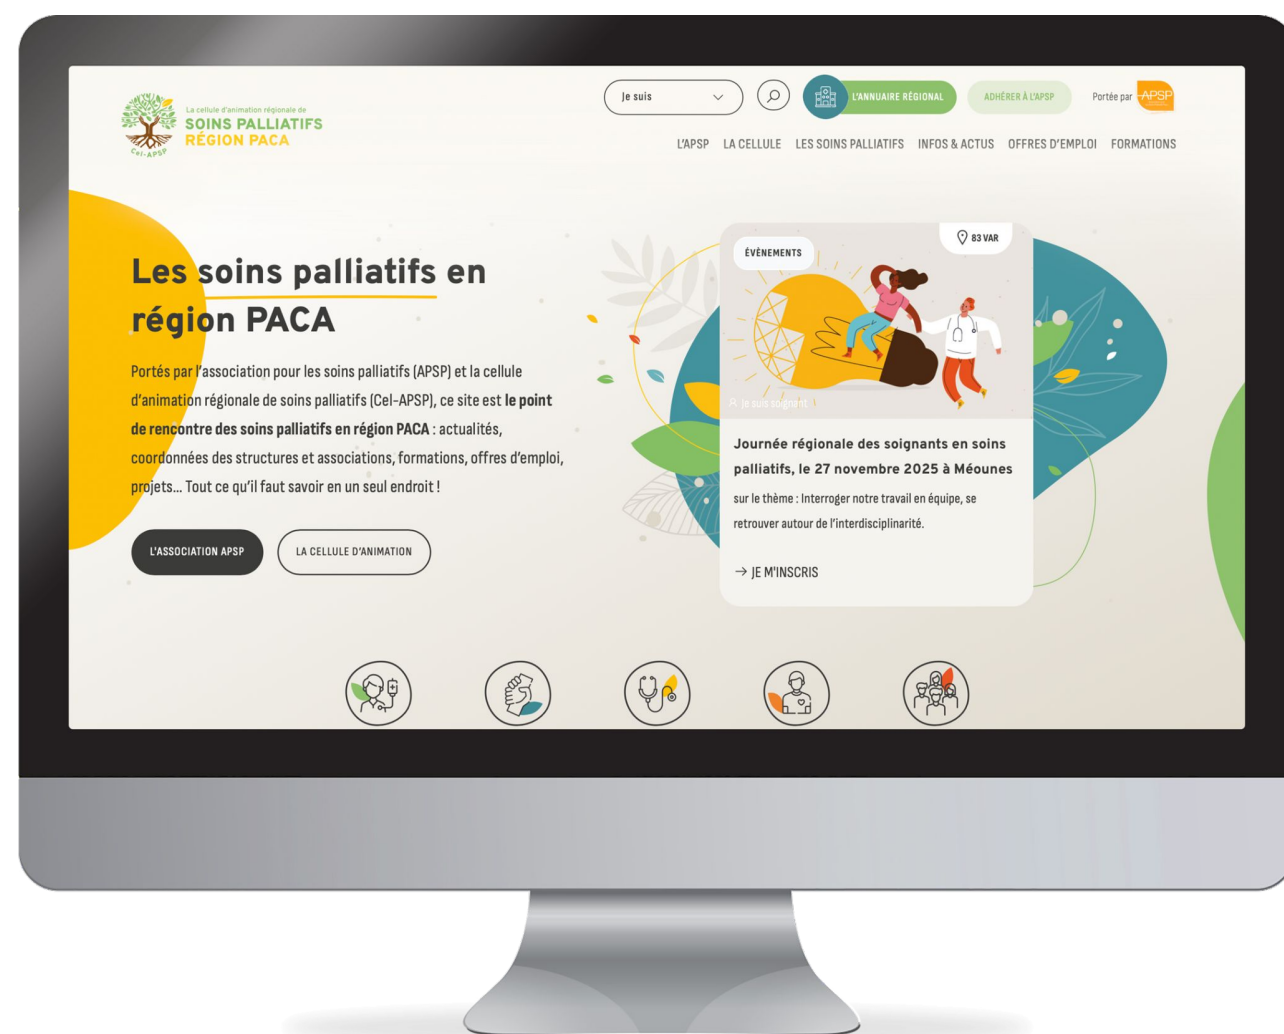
La cellule d'animation régionale de
SOINS PALLIATIFS
RÉGION PACA
Cel-APSP

Je suis

L'ANNUAIRE RÉGIONAL

ADHÉRER À L'APSP

Portée par APSP

L'APSP LA CELLULE LES SOINS PALLIATIFS INFOS & ACTUS OFFRES D'EMPLOI FORMATIONS

Les soins palliatifs en région PACA

Portés par l'association pour les soins palliatifs (APSP) et la cellule d'animation régionale de soins palliatifs (Cel-APSP), ce site est **le point de rencontre des soins palliatifs en région PACA** : actualités, coordonnées des structures et associations, formations, offres d'emploi, projets… Tout ce qu'il faut savoir en un seul endroit !

L'ASSOCIATION APSP

LA CELLULE D'ANIMATION

ÉVÈNEMENTS

83 VAR

Je suis soignant

Journée régionale des soignants en soins palliatifs, le 27 novembre 2025 à Méounes

sur le thème : Interroger notre travail en équipe, se retrouver autour de l'interdisciplinarité.

→ JE M'INSCRIS